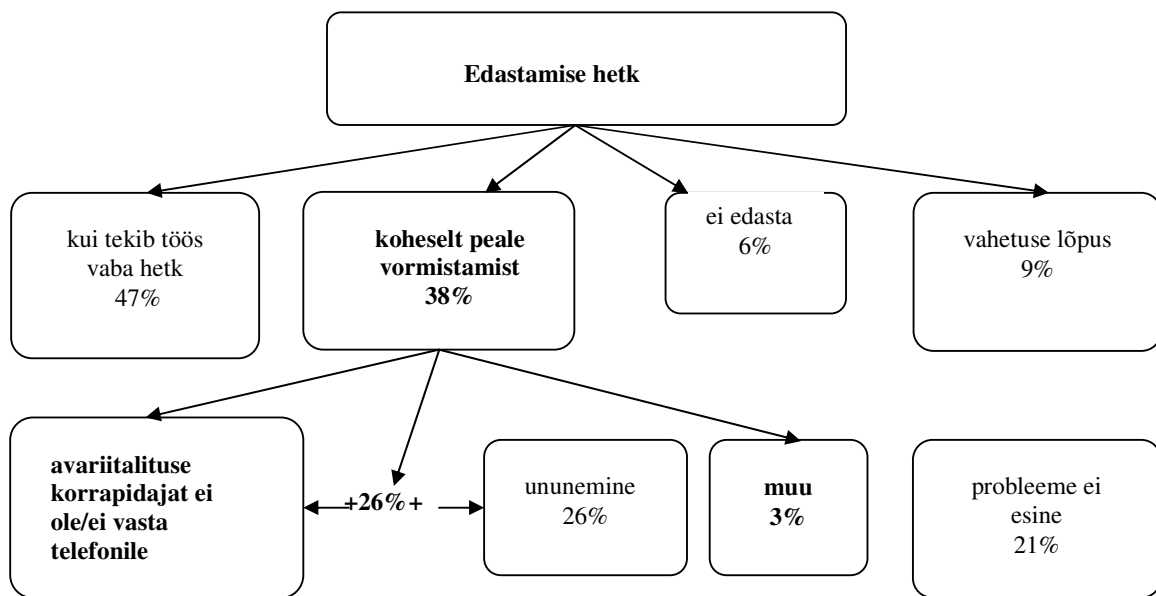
Edastamise hetk

kui tekib töös vaba hetk
47%

koheselt peale vormistamist
38%

ei edasta
6%

vahetuse lõpus
9%

avariitalituse korrapidajat ei ole/ei vasta telefonile

+26%+

ununemine
26%

muu
3%

probleeme ei esine
21%